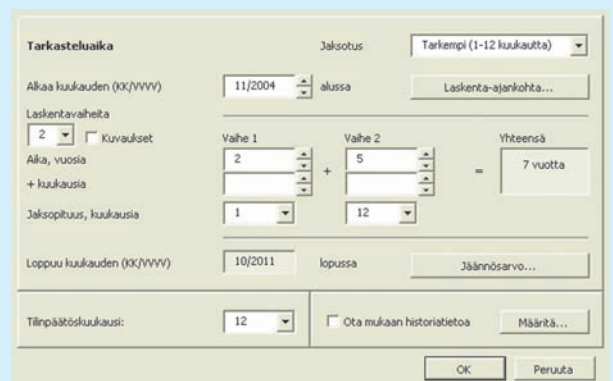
Tarkasteluaika

Jaksotus

Tarkempi (1-12 kuukautta)

Alkaa kuukauden (KK/VVVV)

11/2004

alussa

Laskenta-ajankohta...

Laskentavaiheita

2

Kuvaukset

Vaihe 1

Vaihe 2

Yhteensä

Aika, vuosia

2

+

5

=

7 vuotta

+ kuukausia

Jaksopituus, kuukausia

1

12

Loppuu kuukauden (KK/VVVV)

10/2011

lopussa

Jäännösarvo...

Tilinpäätöskuukausi:

12

Ota mukaan historiatietoa

Määritä...

OK

Peruuta